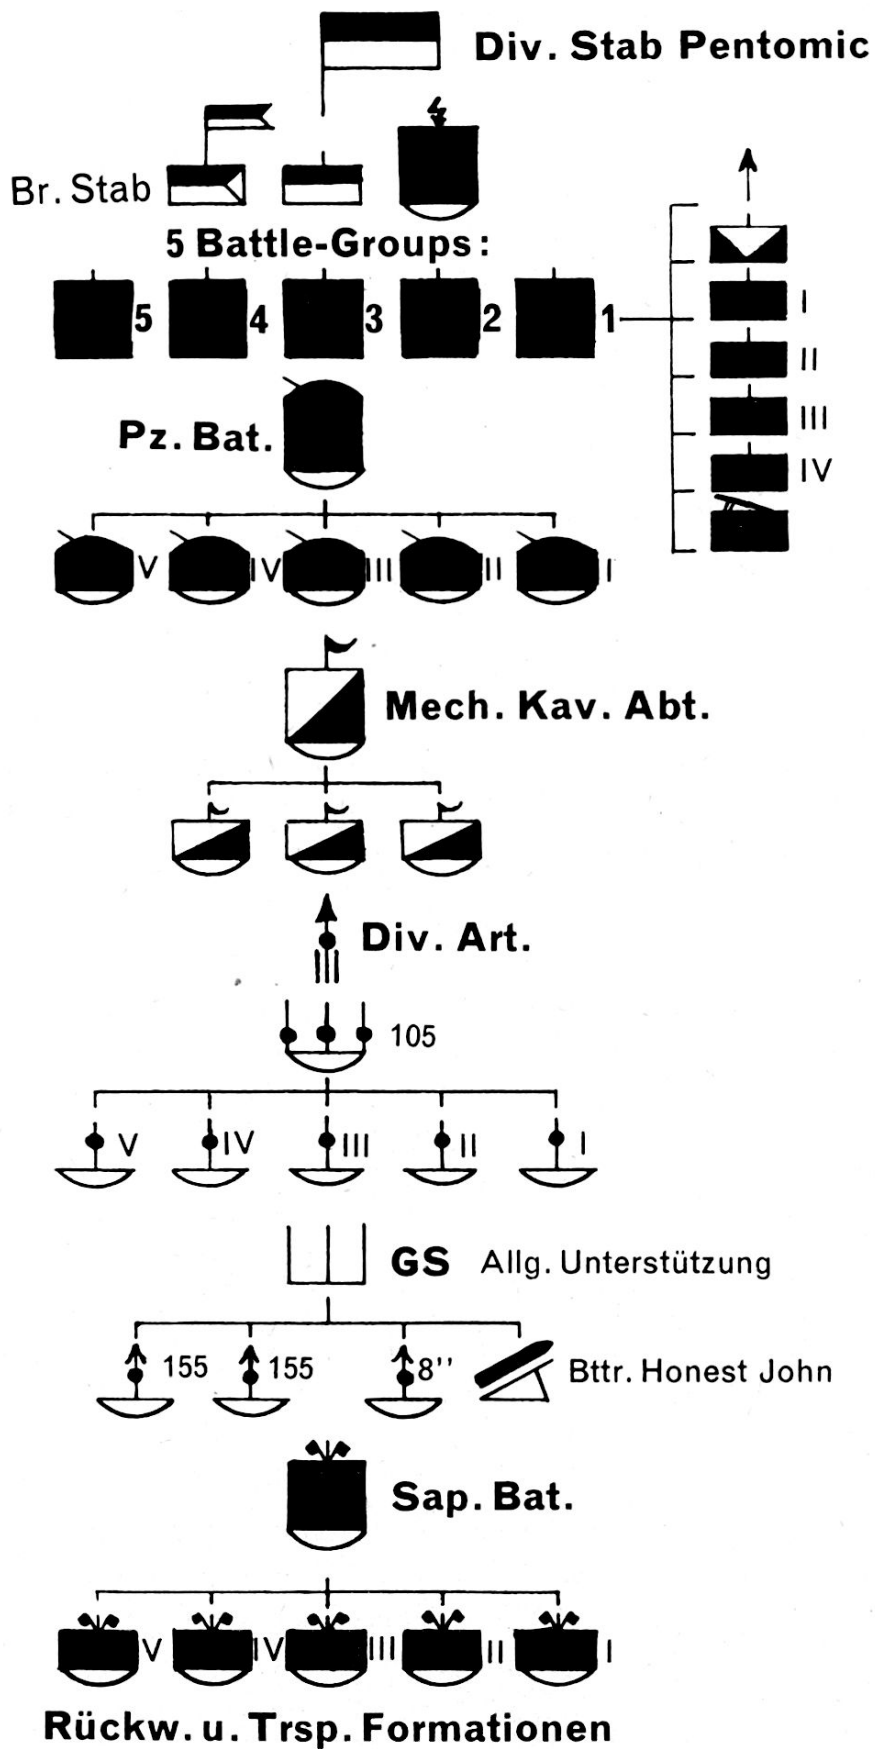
Div. Stab Pentomic

Br. Stab

5 Battle-Groups:

5 4 3 2 1

I
II
III
IV

Pz. Bat.

V IV III II I

Mech. Kav. Abt.

Div. Art.

105

V IV III II I

GS Allg. Unterstützung

155 155 8'' Bttr. Honest John

Sap. Bat.

V IV III II I

Rückw. u. Trsp. Formationen